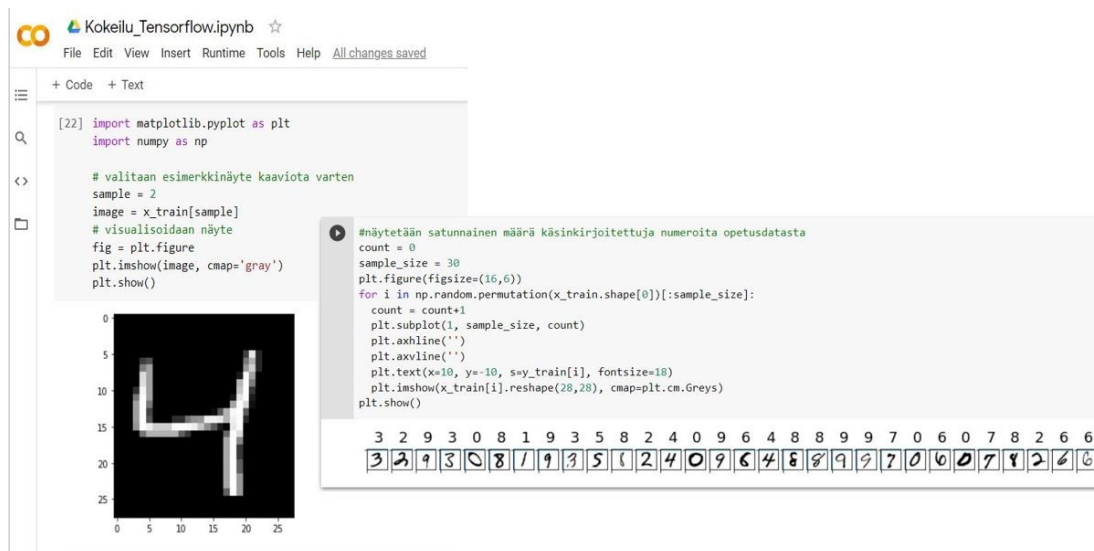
CO Kokeilu_Tensorflow.ipynb ☆

File Edit View Insert Runtime Tools Help All changes saved

+ Code + Text

[22] import matplotlib.pyplot as plt
import numpy as np

# valitaan esimerkkinäyte kaaviota varten
sample = 2
image = x_train[sample]
# visualisoidaan näyte
fig = plt.figure
plt.imshow(image, cmap='gray')
plt.show()

0
5
10
15
20
25
0 5 10 15 20 25

#näytetään satunnainen määrä käsinkirjoitettuja numeroita opetusdatasta
count = 0
sample_size = 30
plt.figure(figsize=(16,6))
for i in np.random.permutation(x_train.shape[0])[:sample_size]:
  count = count+1
  plt.subplot(1, sample_size, count)
  plt.axhline('')
  plt.axvline('')
  plt.text(x=10, y=-10, s=y_train[i], fontsize=18)
  plt.imshow(x_train[i].reshape(28,28), cmap=plt.cm.Greys)
plt.show()

3 2 9 3 0 8 1 9 3 5 8 2 4 0 9 6 4 8 8 9 9 7 0 6 0 7 8 2 6 6